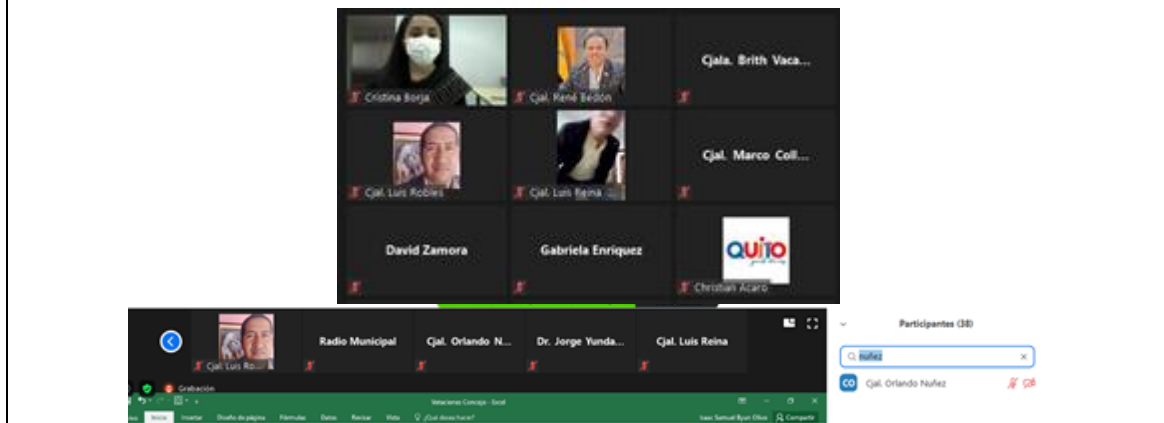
Cristina Borja

Cjal. René Bedón

Cjala. Brith Vaca...

Cjal. Luis Robles

Cjal. Luis Reina

Cjal. Marco Coll...

David Zamora

Gabriela Enriquez

QUITO

Christian Acaro

Cjal. Luis Ro...

Radio Municipal

Cjal. Orlando N...

Dr. Jorge Yunda...

Cjal. Luis Reina

Grabación

Votaciones Concejo - Excel

Inicio Insertar Diseño de página Fórmulas Datos Revisar Vista ¿Qué desea hacer?

Compartir

Participantes (38)

Nuñez

CO Cjal. Orlando Nuñez